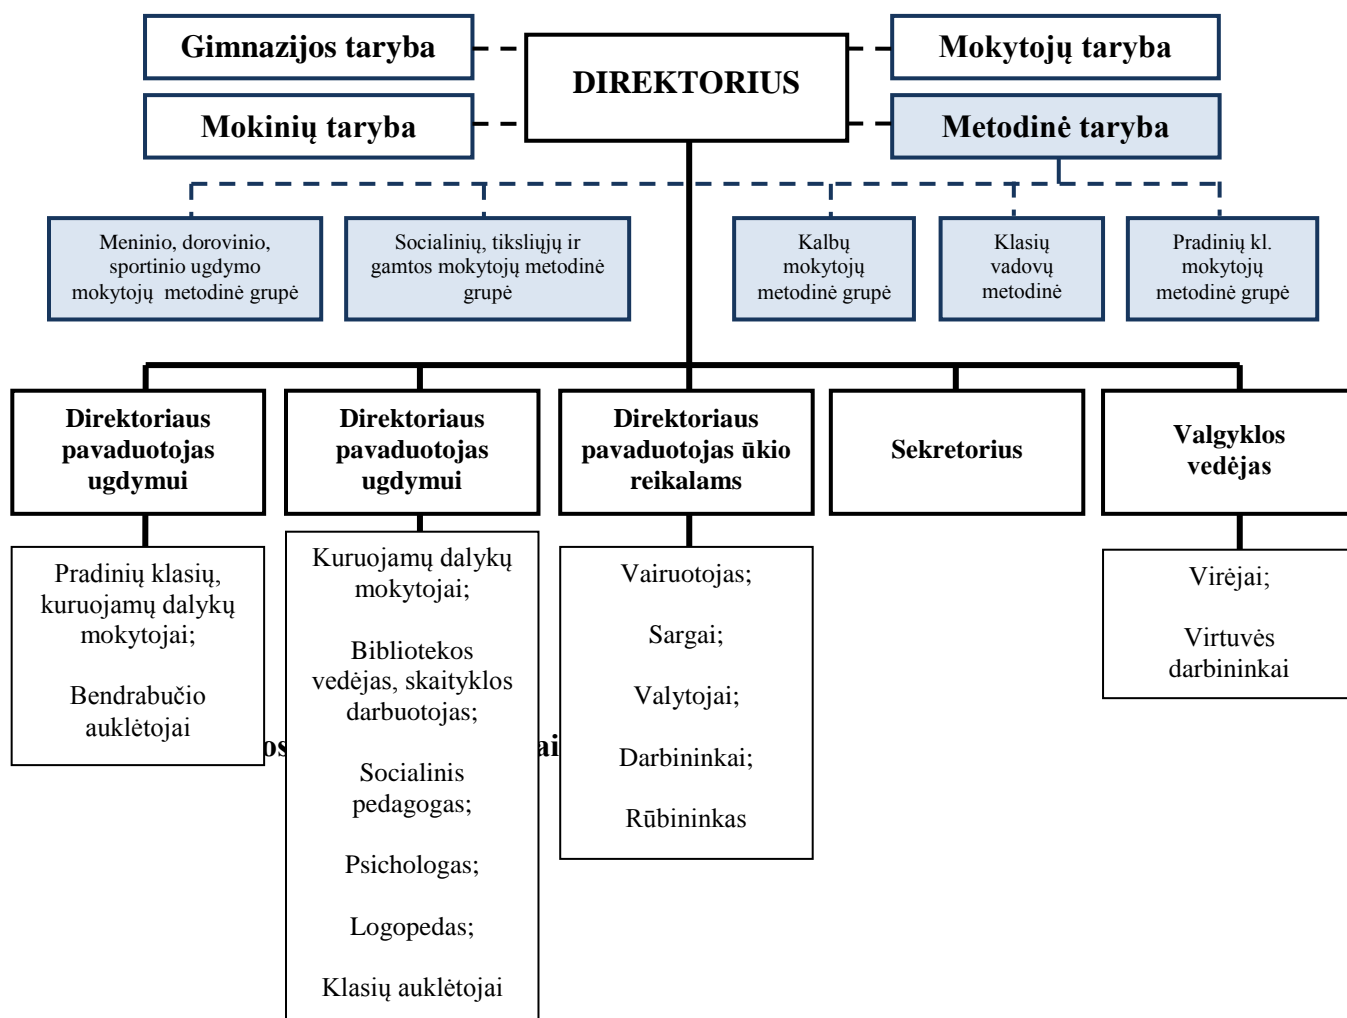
Gimnazijos taryba

DIREKTORIUS

Mokytojų taryba

Mokinių taryba

Metodinė taryba

Meninio, dorovinio, sportinio ugdymo mokytojų metodinė grupė

Socialinių, tiksliųjų ir gamtos mokytojų metodinė grupė

Kalbų mokytojų metodinė grupė

Klasių vadovų metodinė

Pradinių kl. mokytojų metodinė grupė

Direktoriaus pavaduotojas ugdymui

Direktoriaus pavaduotojas ugdymui

Direktoriaus pavaduotojas ūkio reikalams

Sekretorius

Valgyklos vedėjas

Pradinių klasių, kuruojamų dalykų mokytojai;

Bendrabučio auklėtojai

Kuruojamų dalykų mokytojai;

Bibliotekos vedėjas, skaityklos darbuotojas;

Socialinis pedagogas;

Psichologas;

Logopedas;

Klasių auklėtojai

Vairuotojas;

Sargai;

Valytojai;

Darbininkai;

Rūbininkas

Virėjai;

Virtuvės darbininkai